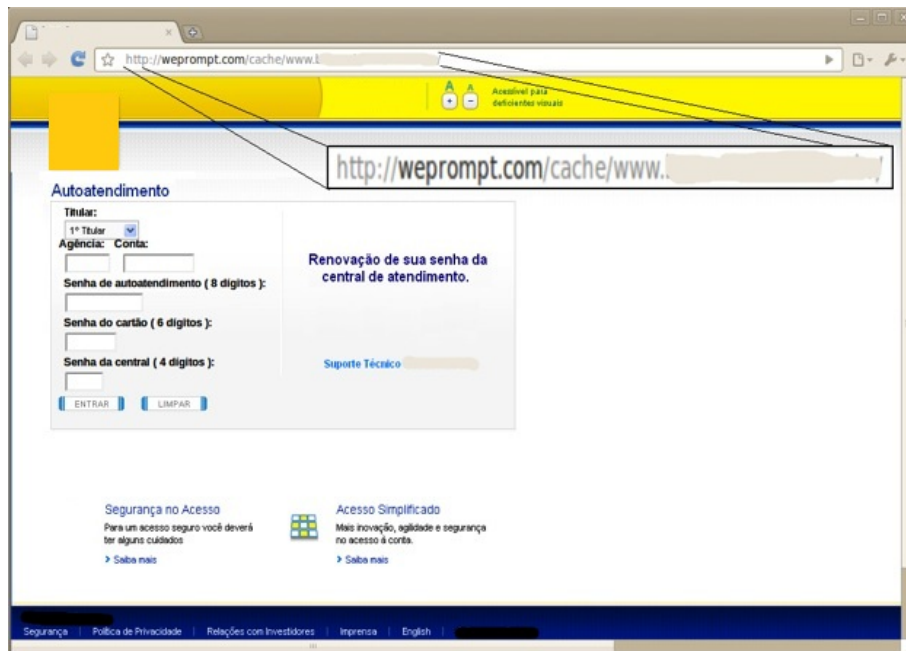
http://weprompt.com/cache/www.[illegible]

A A
+ −
Acessível para deficientes visuais

http://weprompt.com/cache/www.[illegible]

Autoatendimento

Titular:
1º Titular
Agência: Conta:
Senha de autoatendimento ( 8 dígitos ):
Senha do cartão ( 6 dígitos ):
Senha da central ( 4 dígitos ):
ENTRAR LIMPAR

Renovação de sua senha da central de atendimento.

Suporte Técnico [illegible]

Segurança no Acesso
Para um acesso seguro você deverá ter alguns cuidados
> Saiba mais

Acesso Simplificado
Mais inovação, agilidade e segurança no acesso à conta.
> Saiba mais

Segurança | Política de Privacidade | Relações com Investidores | Imprensa | English |